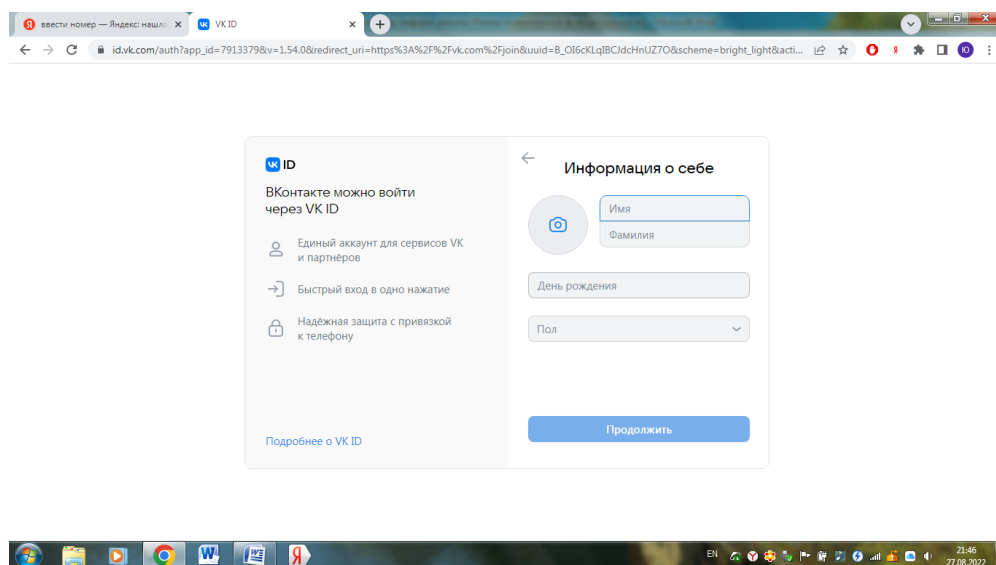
ввести номер — Яндекс: нашлос ×
VK ID ×
+

id.vk.com/auth?app_id=7913379&v=1.54.0&redirect_uri=https%3A%2F%2Fvk.com%2Fjoin&uuid=B_OI6cKLqIBCJdcHnUZ7O&scheme=bright_light&acti...

VK ID

ВКонтакте можно войти через VK ID

Единый аккаунт для сервисов VK и партнёров

Быстрый вход в одно нажатие

Надёжная защита с привязкой к телефону

Подробнее о VK ID

Информация о себе

Имя

Фамилия

День рождения

Пол

Продолжить

EN
21:46
27.08.2022